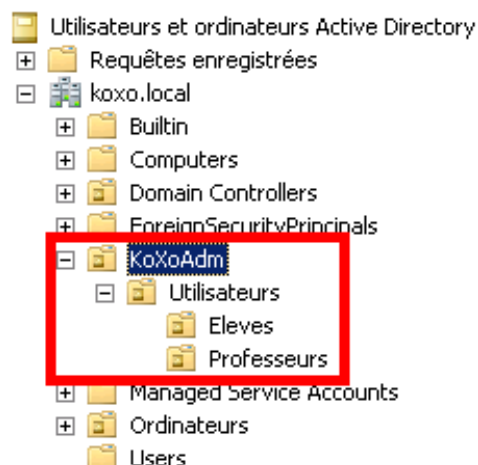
Utilisateurs et ordinateurs Active Directory
Requêtes enregistrées
koxo.local
Builtin
Computers
Domain Controllers
ForeignSecurityPrincipals
KoXoAdm
Utilisateurs
Eleves
Professeurs
Managed Service Accounts
Ordinateurs
Users